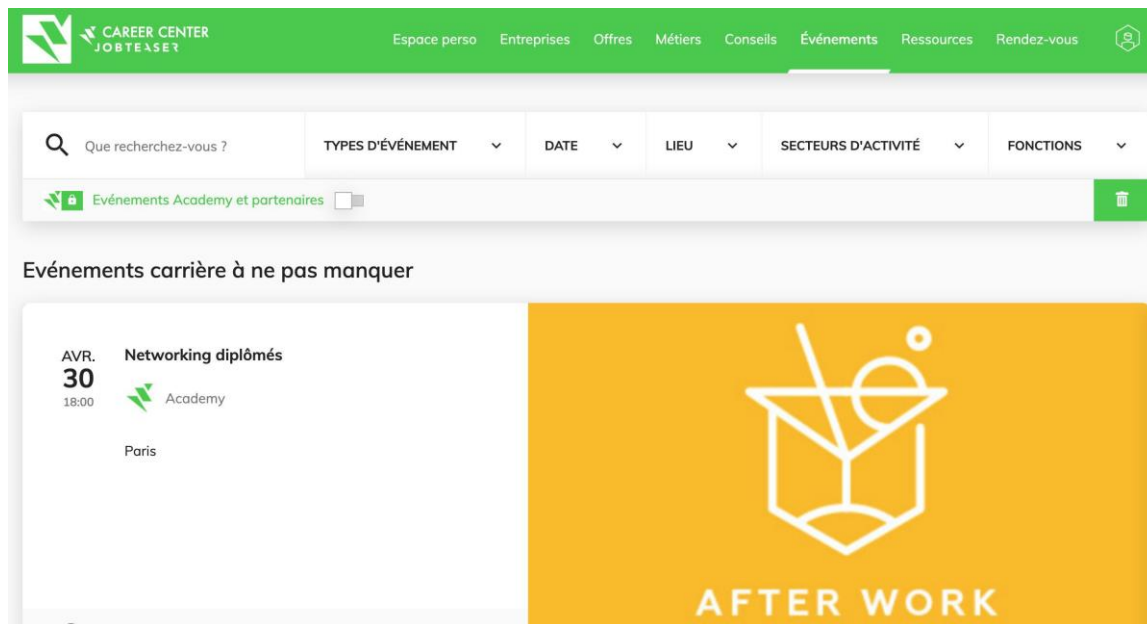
CAREER CENTER
JOBTEASER

Espace perso Entreprises Offres Métiers Conseils Événements Ressources Rendez-vous

Que recherchez-vous ?

TYPES D'ÉVÉNEMENT

DATE

LIEU

SECTEURS D'ACTIVITÉ

FONCTIONS

Evénements Academy et partenaires

Evénements carrière à ne pas manquer

AVR.
30
18:00

Networking diplômés

Academy

Paris

AFTER WORK